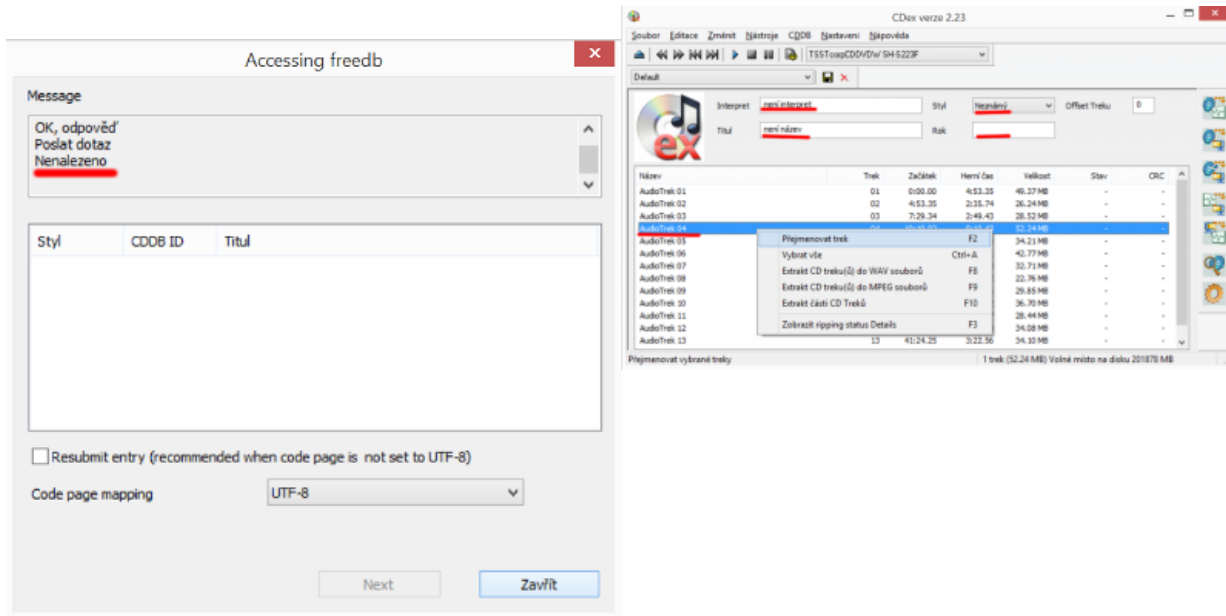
Accessing freedb

Message

OK, odpověď
Poslat dotaz
Nenalezeno

| Styl | CDDB ID | Titul |
|---|---|---|

Resubmit entry (recommended when code page is not set to UTF-8)

Code page mapping UTF-8

Next
Zavřít

CDex verze 2.23

Soubor Editace Změnit Nástroje CDDB Nastavení Nápověda

TSSTcorpCDDVDW SH-S223F

Default

Interpret není interpret
Titul není název
Styl Neznámý
Rok
Offset Treku 0

| Název | Trek | Začátek | Herní čas | Velikost | Stav | CRC |
|---|---|---|---|---|---|---|
| AudioTrek 01 | 01 | 0:00.00 | 4:53.35 | 49.37 MB | - | - |
| AudioTrek 02 | 02 | 4:53.35 | 2:35.74 | 26.24 MB | - | - |
| AudioTrek 03 | 03 | 7:29.34 | 2:49.43 | 28.52 MB | - | - |
| AudioTrek 04 | 04 | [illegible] | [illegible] | 52.24 MB | - | - |
| AudioTrek 05 | | | | 34.21 MB | - | - |
| AudioTrek 06 | | | | 42.77 MB | - | - |
| AudioTrek 07 | | | | 32.71 MB | - | - |
| AudioTrek 08 | | | | 22.76 MB | - | - |
| AudioTrek 09 | | | | 29.85 MB | - | - |
| AudioTrek 10 | | | | 36.70 MB | - | - |
| AudioTrek 11 | | | | 28.44 MB | - | - |
| AudioTrek 12 | | | | 34.08 MB | - | - |
| AudioTrek 13 | 13 | 41:24.25 | 3:22.56 | 34.10 MB | - | - |

Přejmenovat trek F2
Vybrat vše Ctrl+A
Extrakt CD treku(ů) do WAV souborů F8
Extrakt CD treku(ů) do MPEG souborů F9
Extrakt části CD Treků F10
Zobrazit ripping status Details F3

Přejmenovat vybrané treky
1 trek (52.24 MB) Volné místo na disku 201878 MB